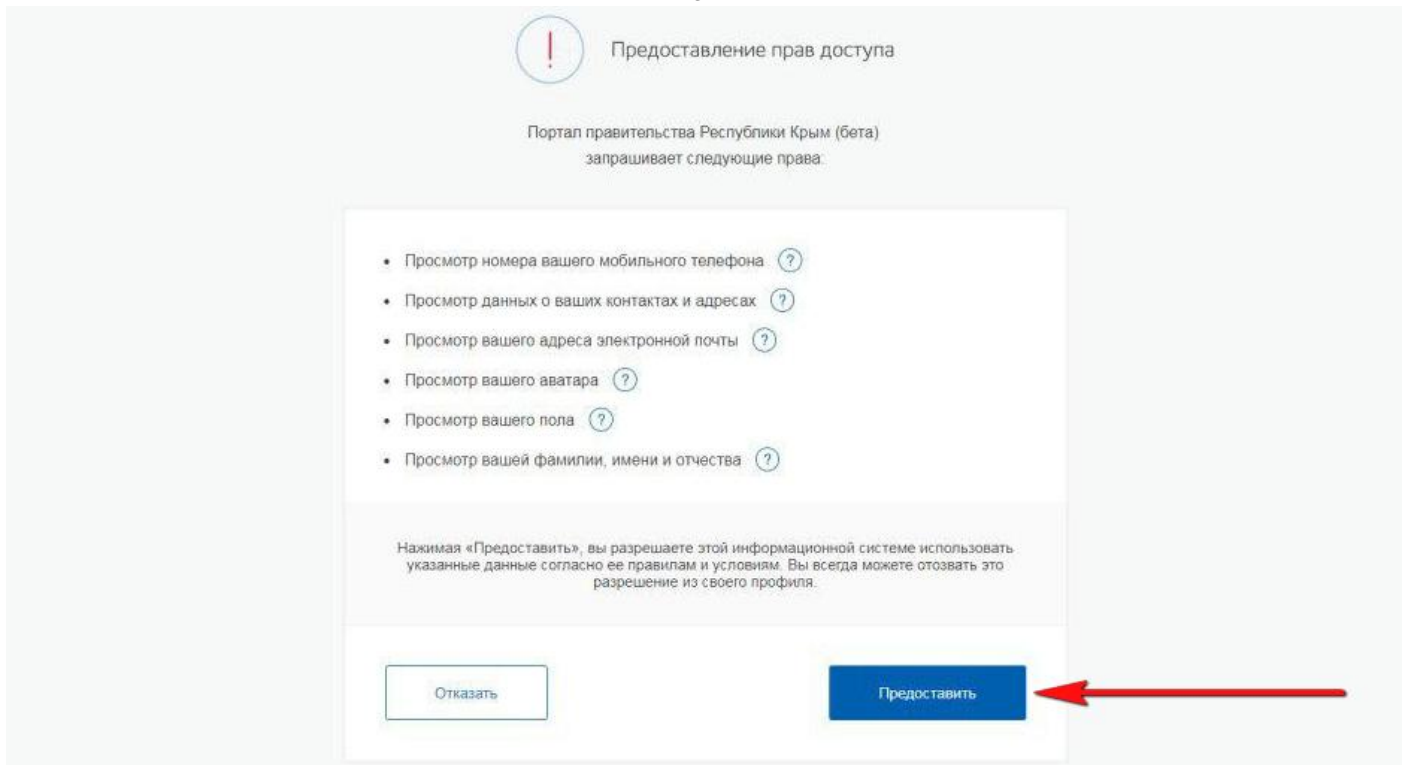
!

Предоставление прав доступа

Портал правительства Республики Крым (бета) запрашивает следующие права:

- Просмотр номера вашего мобильного телефона ?
- Просмотр данных о ваших контактах и адресах ?
- Просмотр вашего адреса электронной почты ?
- Просмотр вашего аватара ?
- Просмотр вашего пола ?
- Просмотр вашей фамилии, имени и отчества ?

Нажимая «Предоставить», вы разрешаете этой информационной системе использовать указанные данные согласно ее правилам и условиям. Вы всегда можете отозвать это разрешение из своего профиля.

Отказать

Предоставить